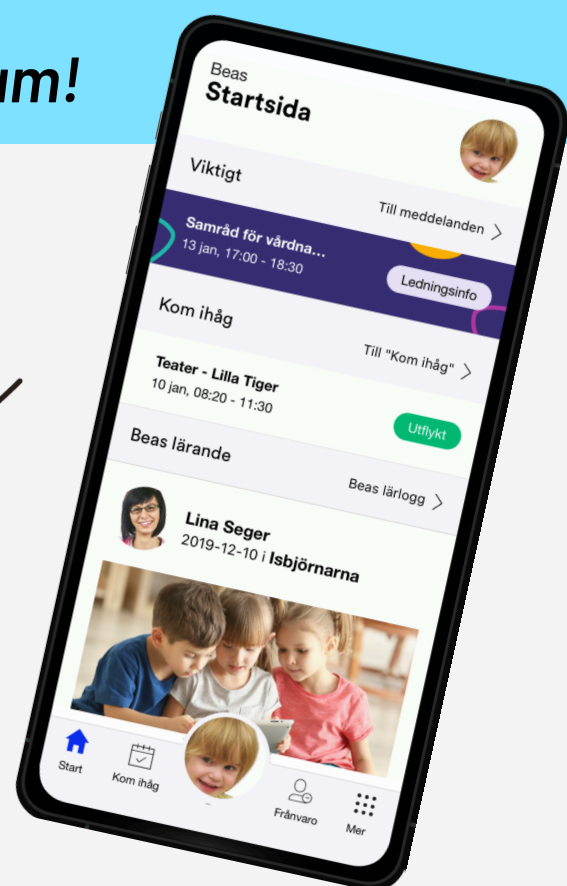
um!

Beas
Startsida

Viktigt

Till meddelanden >

Samråd för vårdna...
13 jan, 17:00 - 18:30

Ledningsinfo

Kom ihåg

Till "Kom ihåg" >

Teater - Lilla Tiger
10 jan, 08:20 - 11:30

Utflykt

Beas lärande

Beas lärlogg >

Lina Seger
2019-12-10 i Isbjörnarna

Start
Kom ihåg
Frånvaro
Mer